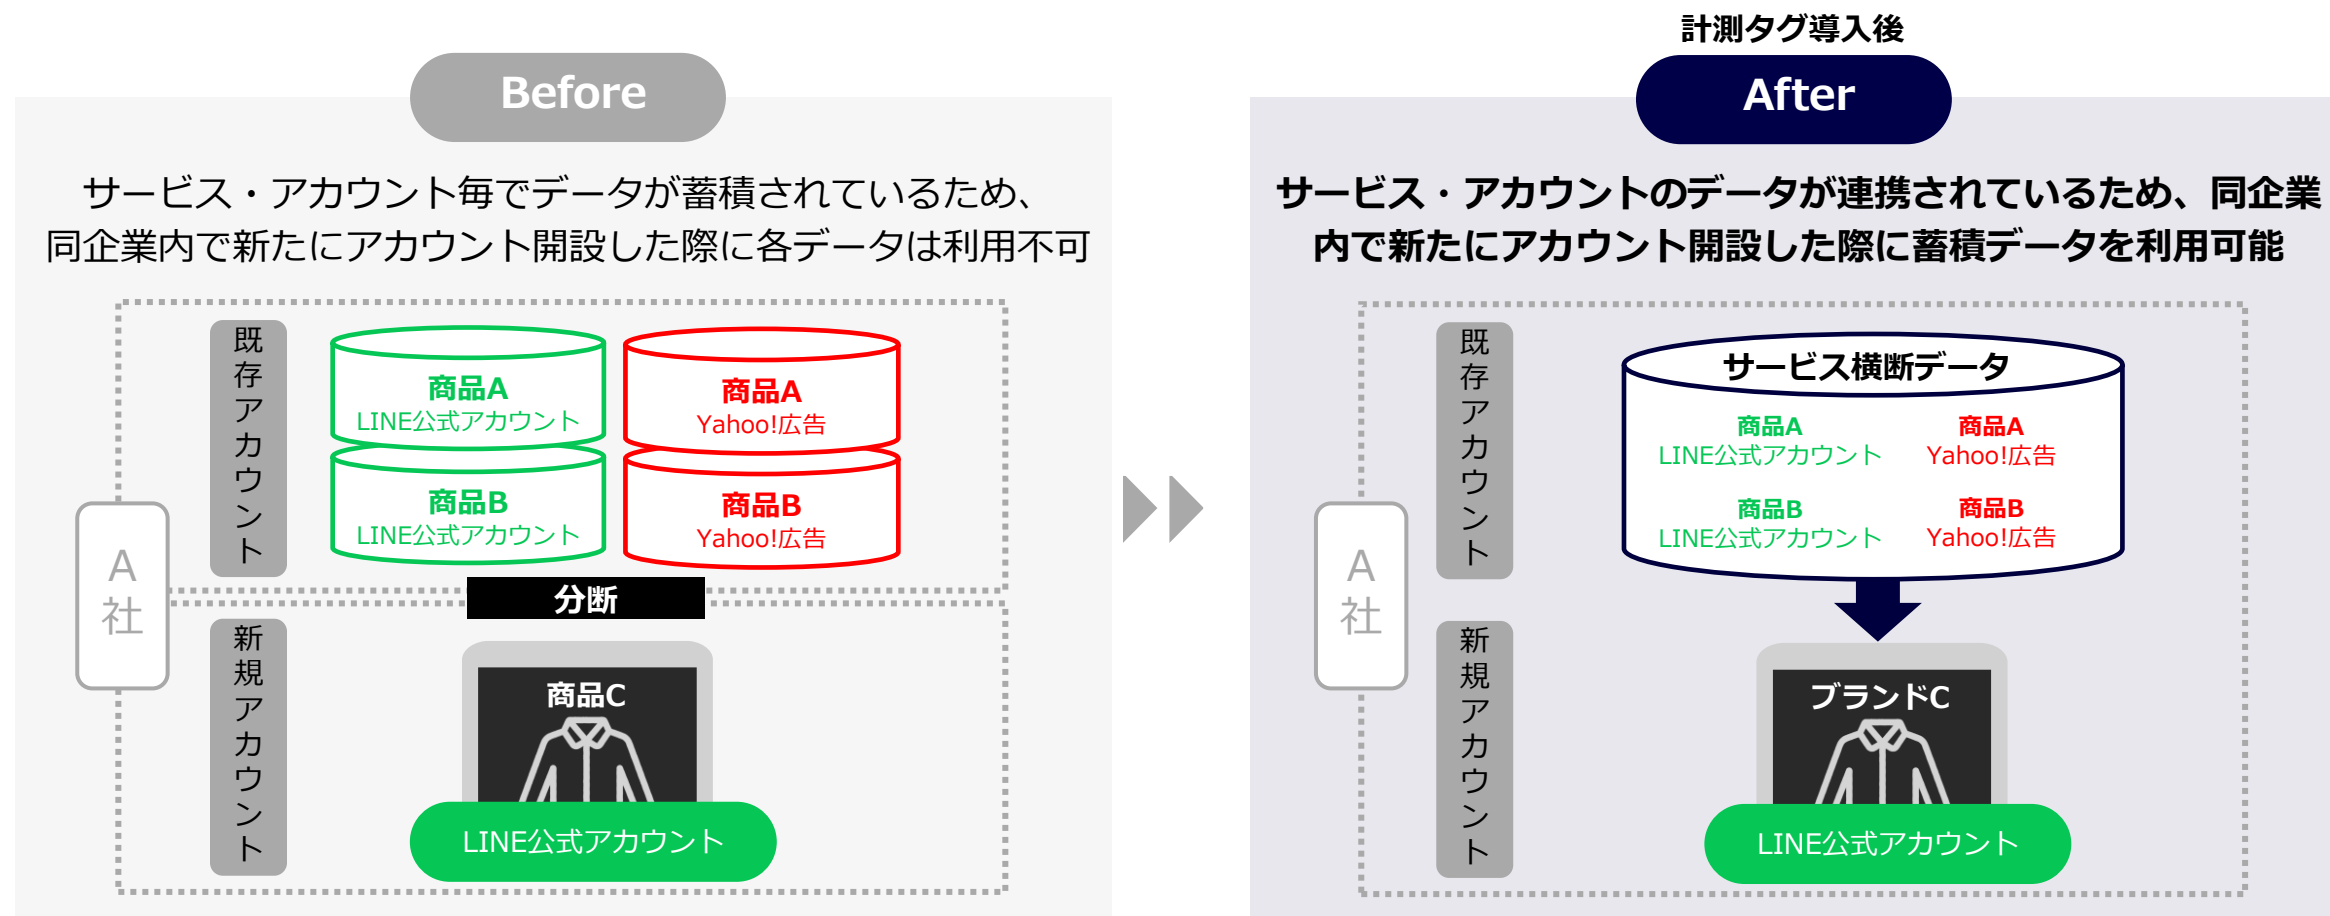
Before

サービス・アカウント毎でデータが蓄積されているため、同企業内で新たにアカウント開設した際に各データは利用不可

既存アカウント

商品A
LINE公式アカウント

商品A
Yahoo!広告

商品B
LINE公式アカウント

商品B
Yahoo!広告

A社

分断

新規アカウント

商品C

LINE公式アカウント

計測タグ導入後

After

サービス・アカウントのデータが連携されているため、同企業内で新たにアカウント開設した際に蓄積データを利用可能

既存アカウント

サービス横断データ

商品A
LINE公式アカウント

商品A
Yahoo!広告

商品B
LINE公式アカウント

商品B
Yahoo!広告

A社

新規アカウント

ブランドC

LINE公式アカウント